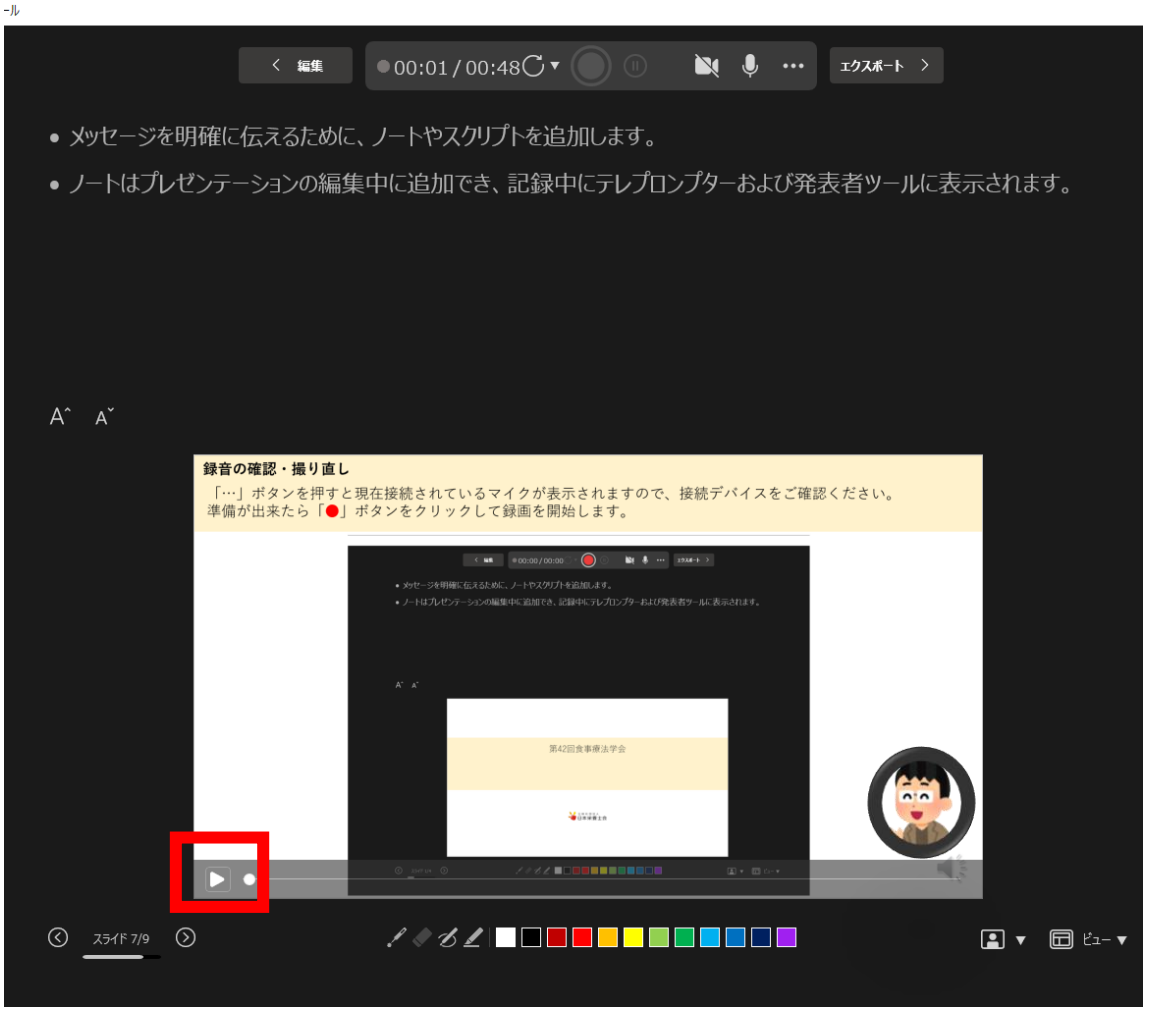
-ル

編集

00:01 / 00:48

エクスポート

● メッセージを明確に伝えるために、ノートやスクリプトを追加します。

● ノートはプレゼンテーションの編集中に追加でき、記録中にテレプロンプターおよび発表者ツールに表示されます。

A^ Aˇ

録音の確認・撮り直し
「…」ボタンを押すと現在接続されているマイクが表示されますので、接続デバイスをご確認ください。
準備が出来たら「●」ボタンをクリックして録画を開始します。

編集 00:00 / 00:00 エクスポート

● メッセージを明確に伝えるために、ノートやスクリプトを追加します。

● ノートはプレゼンテーションの編集中に追加でき、記録中にテレプロンプターおよび発表者ツールに表示されます。

A^ Aˇ

第42回食事療法学会

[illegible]

スライド 7/9

ビュー ▼